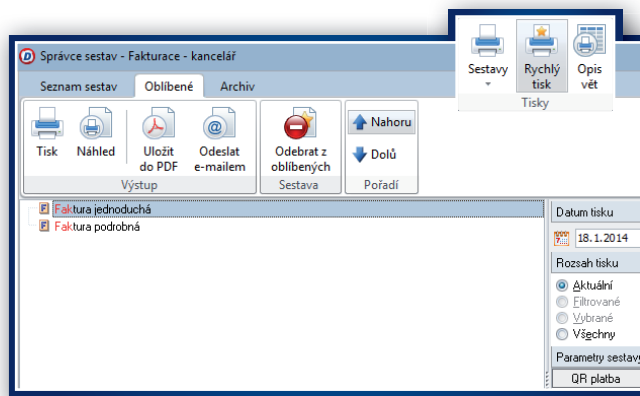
Správce sestav - Fakturace - kancelář

Seznam sestav
Oblíbené
Archiv

Tisk
Náhled
Uložit do PDF
Odeslat e-mailem
Výstup

Odebrat z oblíbených
Sestava

Nahoru
Dolů
Pořadí

Sestavy
Rychlý tisk
Opis vět
Tisky

Faktura jednoduchá
Faktura podrobná

Datum tisku
18.1.2014
Rozsah tisku
Aktuální
Filtrované
Vybrané
Všechny
Parametry sestavy
QR platba